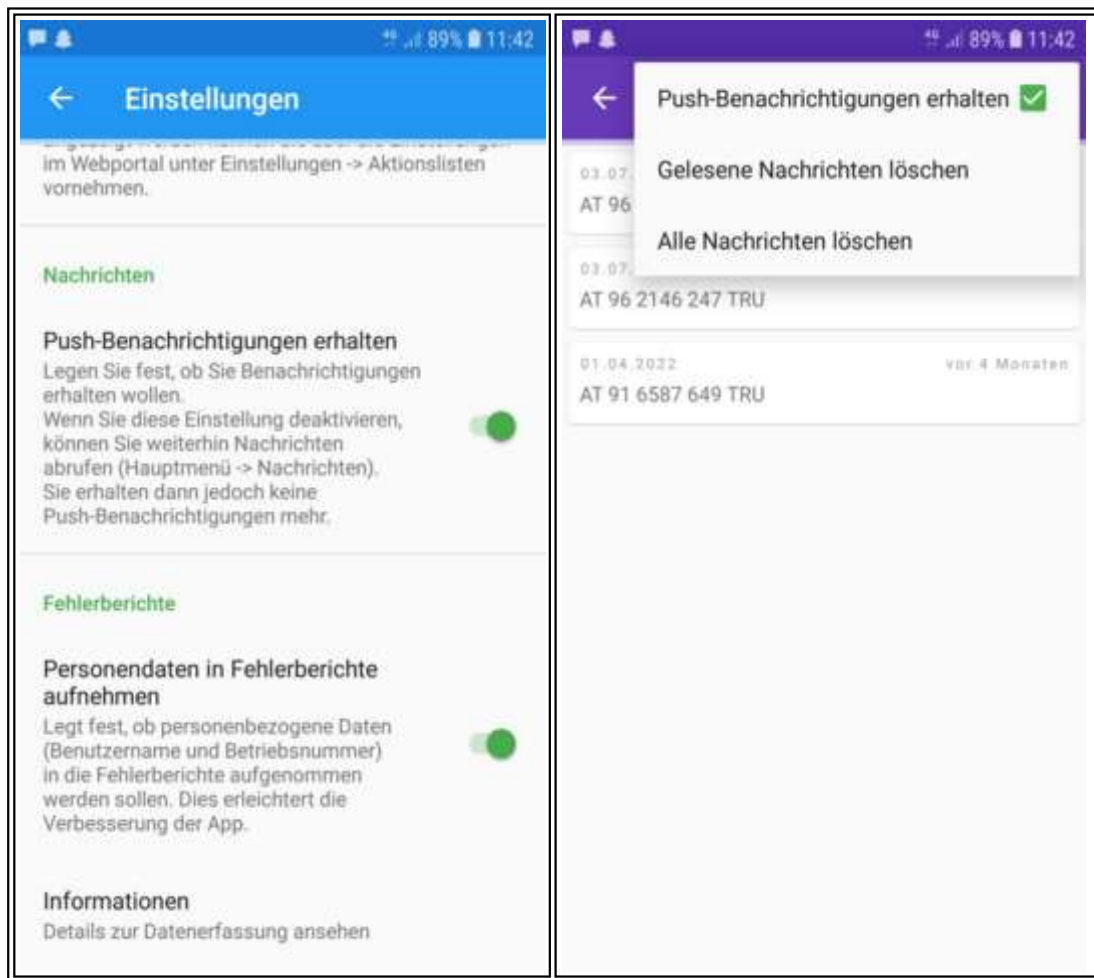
89% 11:42

Einstellungen

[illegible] im Webportal unter Einstellungen -> Aktionslisten vornehmen.

Nachrichten

Push-Benachrichtigungen erhalten

Legen Sie fest, ob Sie Benachrichtigungen erhalten wollen.
Wenn Sie diese Einstellung deaktivieren, können Sie weiterhin Nachrichten abrufen (Hauptmenü -> Nachrichten).
Sie erhalten dann jedoch keine Push-Benachrichtigungen mehr.

Fehlerberichte

Personendaten in Fehlerberichte aufnehmen

Legt fest, ob personenbezogene Daten (Benutzername und Betriebsnummer) in die Fehlerberichte aufgenommen werden sollen. Dies erleichtert die Verbesserung der App.

Informationen

Details zur Datenerfassung ansehen

89% 11:42

Push-Benachrichtigungen erhalten

Gelesene Nachrichten löschen

Alle Nachrichten löschen

03.07.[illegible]
AT 96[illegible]

03.07.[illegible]
AT 96 2146 247 TRU

01.04.2022 vor 4 Monaten
AT 91 6587 649 TRU